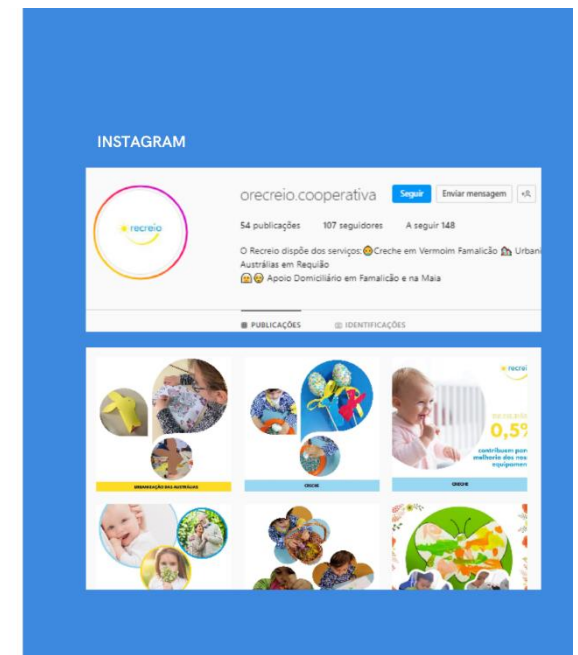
INSTAGRAM

recreio

orecreio.cooperativa Seguir Enviar mensagem

54 publicações 107 seguidores A seguir 148

O Recreio dispõe dos serviços: Creche em Vermoim Famalicão Urbani Austrálias em Requião
Apoio Domiciliário em Famalicão e na Maia

PUBLICAÇÕES IDENTIFICAÇÕES

URBANIZAÇÃO DAS AUSTRÁLIAS

CRECHE

recrei

0,5%

contribuam para melhoria dos nos equipamen

CRECHE